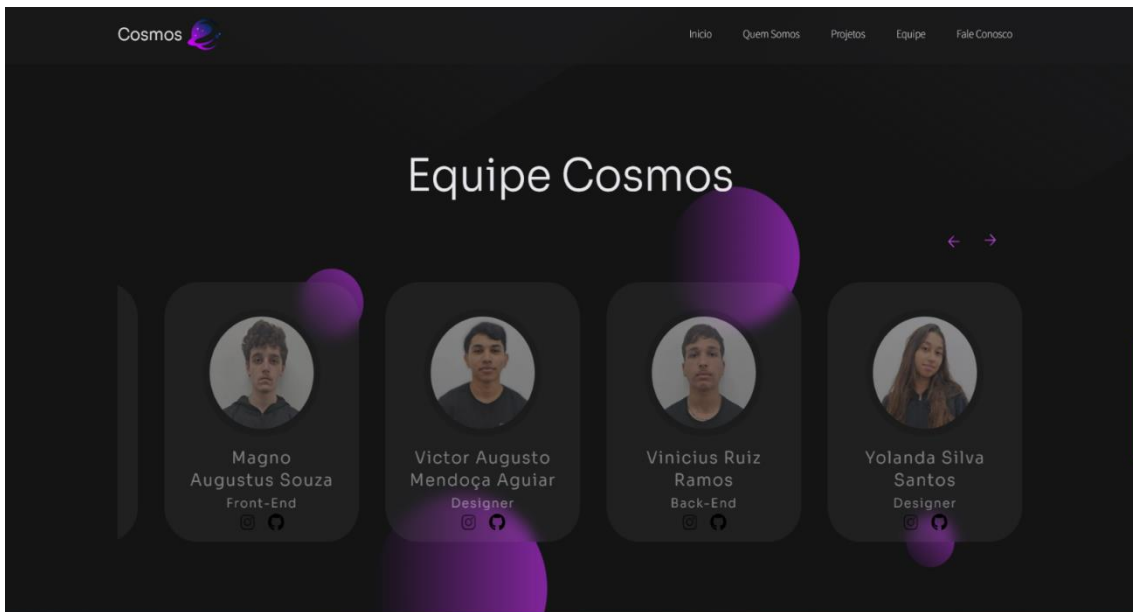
Cosmos

Inicio Quem Somos Projetos Equipe Fale Conosco

Equipe Cosmos

← →

Magno Augustus Souza
Front-End

Victor Augusto Mendoça Aguiar
Designer

Vinicius Ruiz Ramos
Back-End

Yolanda Silva Santos
Designer